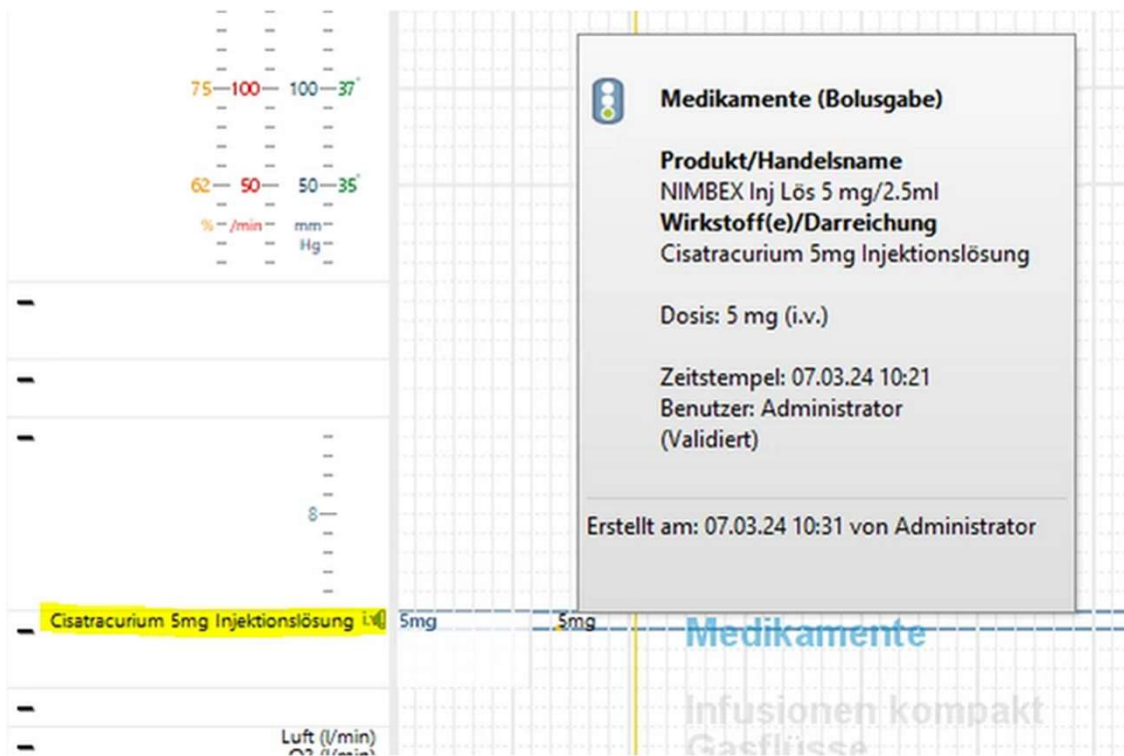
75 100 100 37°

62 50 50 35°
% /min mm Hg

8

Cisatracurium 5mg Injektionslösung

Luft (l/min)
O2 (l/min)

5mg
5mg

Medikamente

Infusionen kompakt
Gasflüsse

Medikamente (Bolusgabe)

Produkt/Handelsname
NIMBEX Inj Lös 5 mg/2.5ml
Wirkstoff(e)/Darreichung
Cisatracurium 5mg Injektionslösung

Dosis: 5 mg (i.v.)

Zeitstempel: 07.03.24 10:21
Benutzer: Administrator
(Validiert)

Erstellt am: 07.03.24 10:31 von Administrator